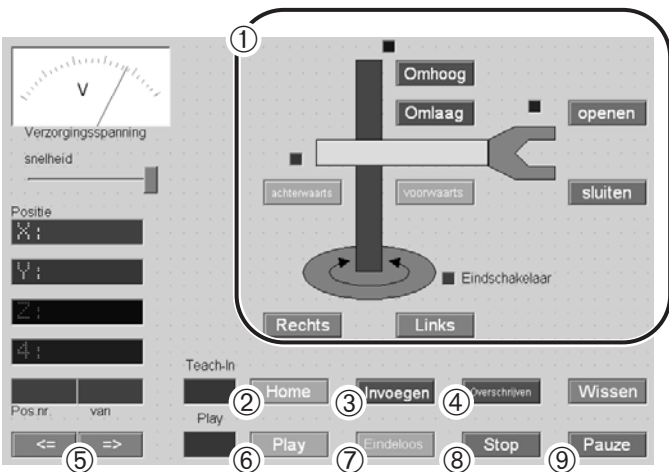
①

V

Verzorgingsspanning

snelheid

Positie

X:

Y:

Z:

4:

Pos.nr. van

<= =>

⑤

Omhoog

Omlaag

openen

achterwaarts

voorwaarts

sluiten

Eindschakelaar

Rechts

Links

Teach-In

Play

② Home

③ Invoegen

④ Overschrijven

Wissen

⑥ Play

⑦ Eindeloos

⑧ Stop

⑨ Pauze